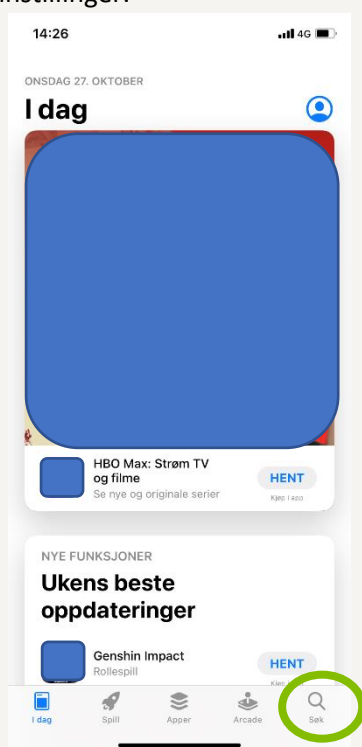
innstillingen

14:26

4G

ONSDAG 27. OKTOBER

I dag

HBO Max: Strøm TV og filme
Se nye og originale serier

HENT
Kjøp i app

NYE FUNKSJONER

Ukens beste oppdateringer

Genshin Impact
Rollespill

HENT
Kjøp i app

I dag
Spill
Apper
Arcade
Søk